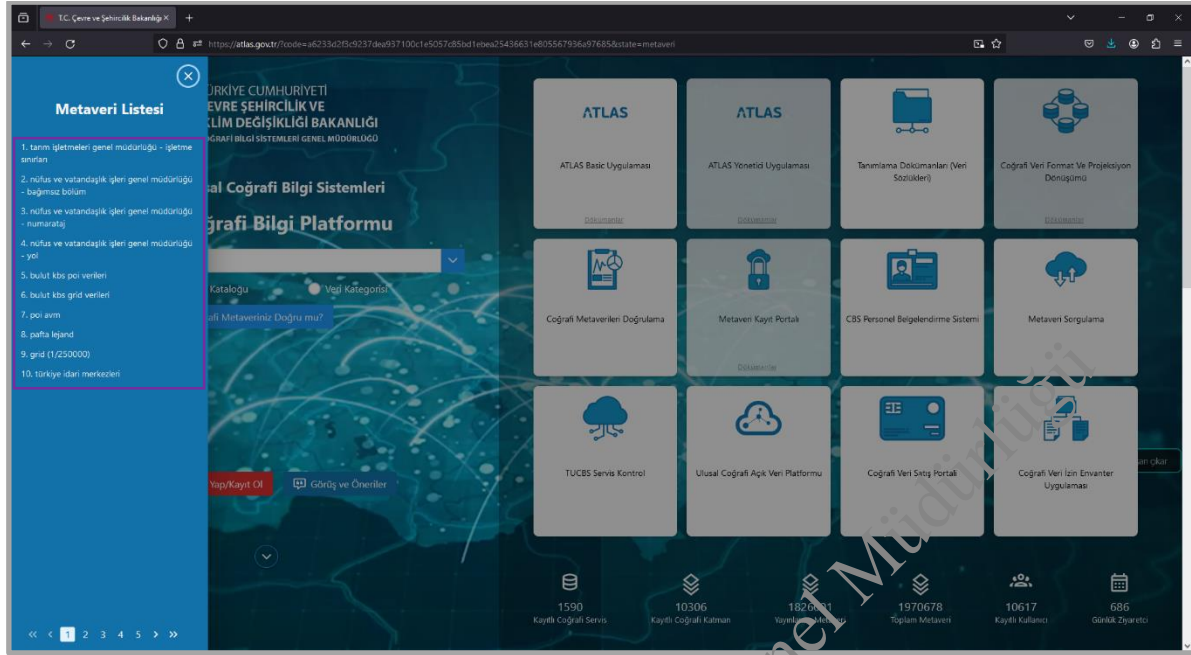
T.C. Çevre ve Şehircilik Bakanlığı ×
https://atlas.gov.tr/?code=a6233d2f3c9237dea937100c1e5057c85bd1ebea25436631e805567936a97685&state=metaveri

Metaveri Listesi

1. tarım işletmeleri genel müdürlüğü - işletme sınırları
2. nüfus ve vatandaşlık işleri genel müdürlüğü - bağımsız bölüm
3. nüfus ve vatandaşlık işleri genel müdürlüğü - numarataj
4. nüfus ve vatandaşlık işleri genel müdürlüğü - yol
5. bulut kbs poi verileri
6. bulut kbs grid verileri
7. poi avm
8. pafta lejand
9. grid (1/250000)
10. türkiye idari merkezleri

« ‹ 1 2 3 4 5 › »

ÜRKIYE CUMHURİYETİ
EVRE ŞEHİRCİLİK VE
KLİM DEĞİŞİKLİĞİ BAKANLIĞI
OĞRAFİ BİLGİ SİSTEMLERİ GENEL MÜDÜRLÜĞÜ

sal Coğrafi Bilgi Sistemleri
ğrafi Bilgi Platformu

Kataloğu Veri Kategorisi
afi Metaveriniz Doğru mu?

Yap/Kayıt Ol Görüş ve Öneriler

ATLAS
ATLAS Basic Uygulaması
Dokümanlar

ATLAS
ATLAS Yönetici Uygulaması
Dokümanlar

Tanımlama Dokümanları (Veri Sözlükleri)

Coğrafi Veri Format Ve Projeksiyon Dönüşümü
Dokümanlar

Coğrafi Metaverileri Doğrulama

Metaveri Kayıt Portalı
Dokümanlar

CBS Personel Belgelendirme Sistemi

Metaveri Sorgulama

TUCBS Servis Kontrol

Ulusal Coğrafi Açık Veri Platformu

Coğrafi Veri Satış Portalı

Coğrafi Veri İzin Envanter Uygulaması

dan çıkar

1590
Kayıtlı Coğrafi Servis

10306
Kayıtlı Coğrafi Katman

1826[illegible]1
Yayın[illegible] Metaveri

1970678
Toplam Metaveri

10617
Kayıtlı Kullanıcı

686
Günlük Ziyaretçi

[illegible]el Müdürlüğü